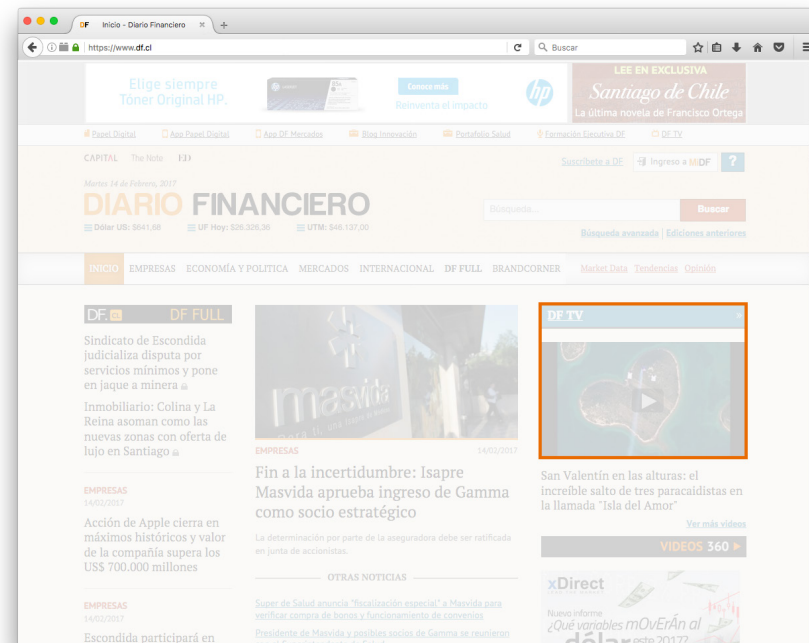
DF Inicio - Diario Financiero ×

https://www.df.cl

Buscar

Elige siempre Tóner Original HP.

Conoce más

Reinventa el impacto

LEE EN EXCLUSIVA

Santiago de Chile

La última novela de Francisco Ortega

Papel Digital App Papel Digital App DF Mercados Blog Innovación Portafolio Salud Formación Ejecutiva DF DF TV

CAPITAL The Note ED

Suscríbete a DF Ingreso a MiDF ?

Martes 14 de Febrero, 2017

DIARIO FINANCIERO

Búsqueda...

Buscar

Dólar US: $641,68 UF Hoy: $26.326,36 UTM: $46.137,00

Búsqueda avanzada | Ediciones anteriores

INICIO EMPRESAS ECONOMÍA Y POLITICA MERCADOS INTERNACIONAL DF FULL BRANDCORNER Market Data Tendencias Opinión

DF.cl DF FULL

Sindicato de Escondida judicializa disputa por servicios mínimos y pone en jaque a minera

Inmobiliario: Colina y La Reina asoman como las nuevas zonas con oferta de lujo en Santiago

EMPRESAS
14/02/2017

Acción de Apple cierra en máximos históricos y valor de la compañía supera los US$ 700.000 millones

EMPRESAS
14/02/2017

Escondida participará en

masvida

EMPRESAS 14/02/2017

Fin a la incertidumbre: Isapre Masvida aprueba ingreso de Gamma como socio estratégico

La determinación por parte de la aseguradora debe ser ratificada en junta de accionistas.

OTRAS NOTICIAS

Super de Salud anuncia "fiscalización especial" a Masvida para verificar compra de bonos y funcionamiento de convenios

Presidente de Masvida y posibles socios de Gamma se reunieron

DF TV

San Valentín en las alturas: el increíble salto de tres paracaidistas en la llamada "Isla del Amor"

Ver más videos

VIDEOS 360

xDirect

Nuevo informe
¿Qué variables mOvErÁn al dólar este 2017?